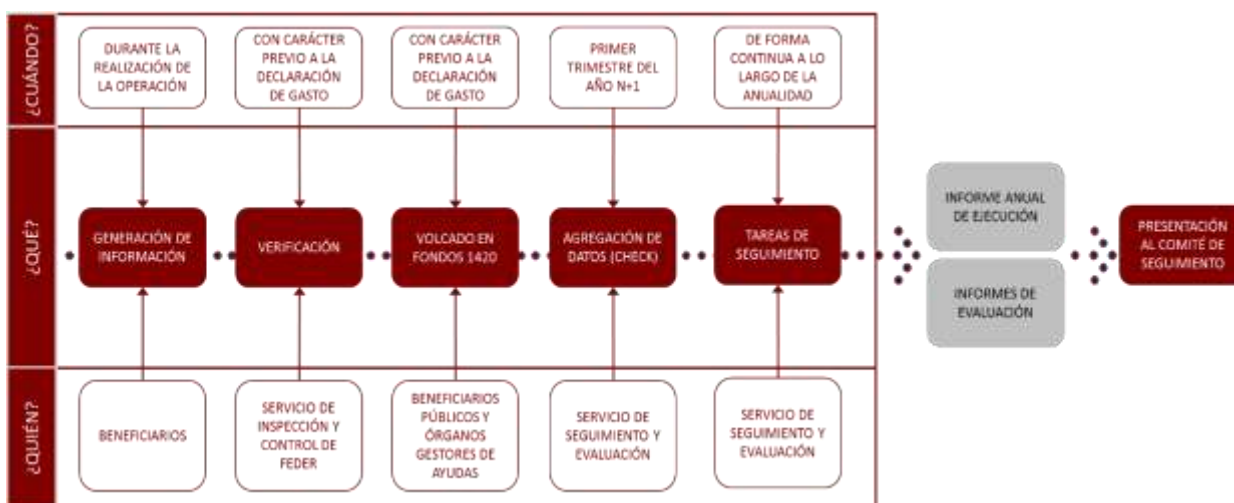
¿CUÁNDO?

DURANTE LA REALIZACIÓN DE LA OPERACIÓN

CON CARÁCTER PREVIO A LA DECLARACIÓN DE GASTO

CON CARÁCTER PREVIO A LA DECLARACIÓN DE GASTO

PRIMER TRIMESTRE DEL AÑO N+1

DE FORMA CONTINUA A LO LARGO DE LA ANUALIDAD

¿QUÉ?

GENERACIÓN DE INFORMACIÓN

VERIFICACIÓN

VOLCADO EN FONDOS 1420

AGREGACIÓN DE DATOS (CHECK)

TAREAS DE SEGUIMIENTO

INFORME ANUAL DE EJECUCIÓN

INFORMES DE EVALUACIÓN

PRESENTACIÓN AL COMITÉ DE SEGUIMIENTO

¿QUIÉN?

BENEFICIARIOS

SERVICIO DE INSPECCIÓN Y CONTROL DE FEDER

BENEFICIARIOS PÚBLICOS Y ÓRGANOS GESTORES DE AYUDAS

SERVICIO DE SEGUIMIENTO Y EVALUACIÓN

SERVICIO DE SEGUIMIENTO Y EVALUACIÓN